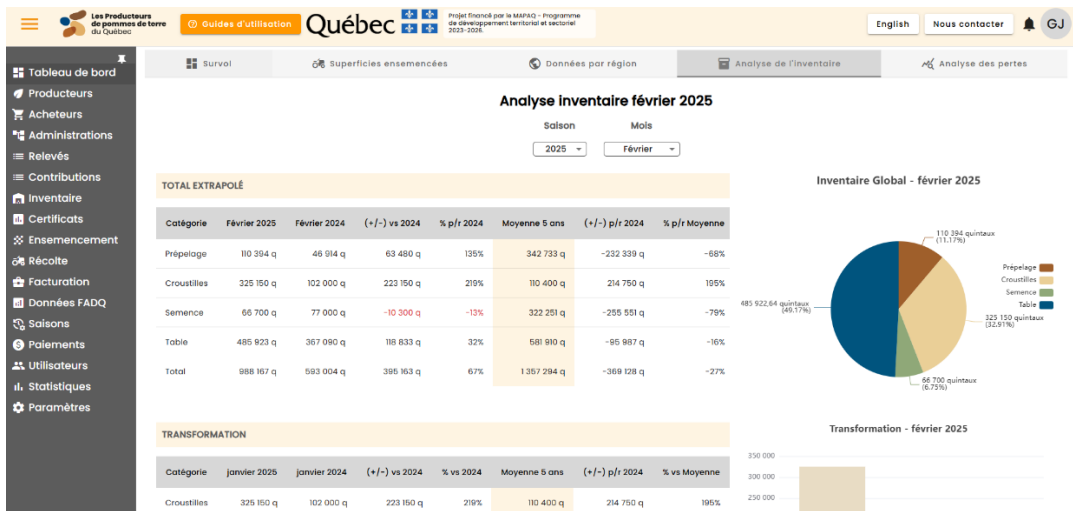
Les Producteurs de pommes de terre du Québec

Guides d'utilisation

Québec

Projet financé par le MAPAQ - Programme de développement territorial et sectoriel 2023-2026.

English
Nous contacter
GJ

Tableau de bord
Producteurs
Acheteurs
Administrations
Relevés
Contributions
Inventaire
Certificats
Ensemencement
Récolte
Facturation
Données FADQ
Saisons
Paiements
Utilisateurs
Statistiques
Paramètres

Survol
Superficies ensemencées
Données par région
Analyse de l'inventaire
Analyse des pertes

Analyse inventaire février 2025

Saison
2025

Mois
Février

TOTAL EXTRAPOLÉ

| Catégorie | Février 2025 | Février 2024 | (+/-) vs 2024 | % p/r 2024 | Moyenne 5 ans | (+/-) p/r 2024 | % p/r Moyenne |
|---|---|---|---|---|---|---|---|
| Prépelage | 110 394 q | 46 914 q | 63 480 q | 135% | 342 733 q | -232 339 q | -68% |
| Croustilles | 325 150 q | 102 000 q | 223 150 q | 219% | 110 400 q | 214 750 q | 195% |
| Semence | 66 700 q | 77 000 q | -10 300 q | -13% | 322 251 q | -255 551 q | -79% |
| Table | 485 923 q | 367 090 q | 118 833 q | 32% | 581 910 q | -95 987 q | -16% |
| Total | 988 167 q | 593 004 q | 395 163 q | 67% | 1 357 294 q | -369 128 q | -27% |

Inventaire Global - février 2025

110 394 quintaux (11.17%)
485 922,64 quintaux (49.17%)
325 150 quintaux (32.91%)
66 700 quintaux (6.75%)

Prépelage
Croustilles
Semence
Table

TRANSFORMATION

| Catégorie | janvier 2025 | janvier 2024 | (+/-) vs 2024 | % vs 2024 | Moyenne 5 ans | (+/-) p/r 2024 | % vs Moyenne |
|---|---|---|---|---|---|---|---|
| Croustilles | 325 150 q | 102 000 q | 223 150 q | 219% | 110 400 q | 214 750 q | 195% |

Transformation - février 2025

350 000
300 000
250 000